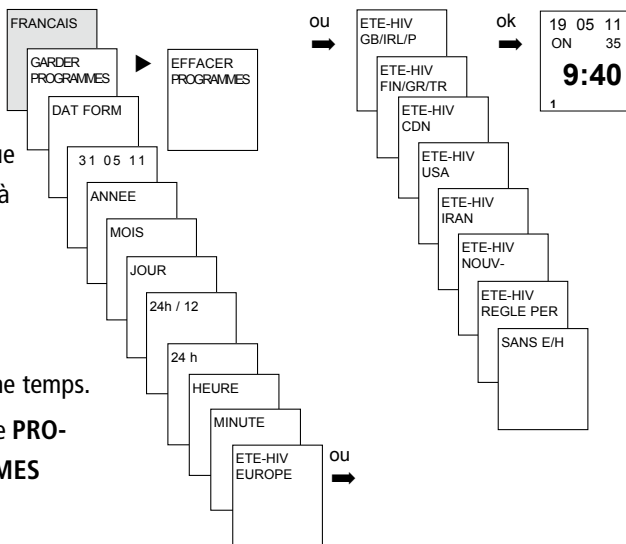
FRANCAIS

GARDER PROGRAMMES

EFFACER PROGRAMMES

DAT FORM

31 05 11

ANNEE

MOIS

JOUR

24h / 12

24 h

HEURE

MINUTE

ETE-HIV EUROPE

ou

ue

à

ne temps.

e PRO-

MES

ou

ETE-HIV GB/IRL/P

ETE-HIV FIN/GR/TR

ETE-HIV CDN

ETE-HIV USA

ETE-HIV IRAN

ETE-HIV NOUV-

ETE-HIV REGLE PER

SANS E/H

ok

19 05 11
ON 35
9:40
1